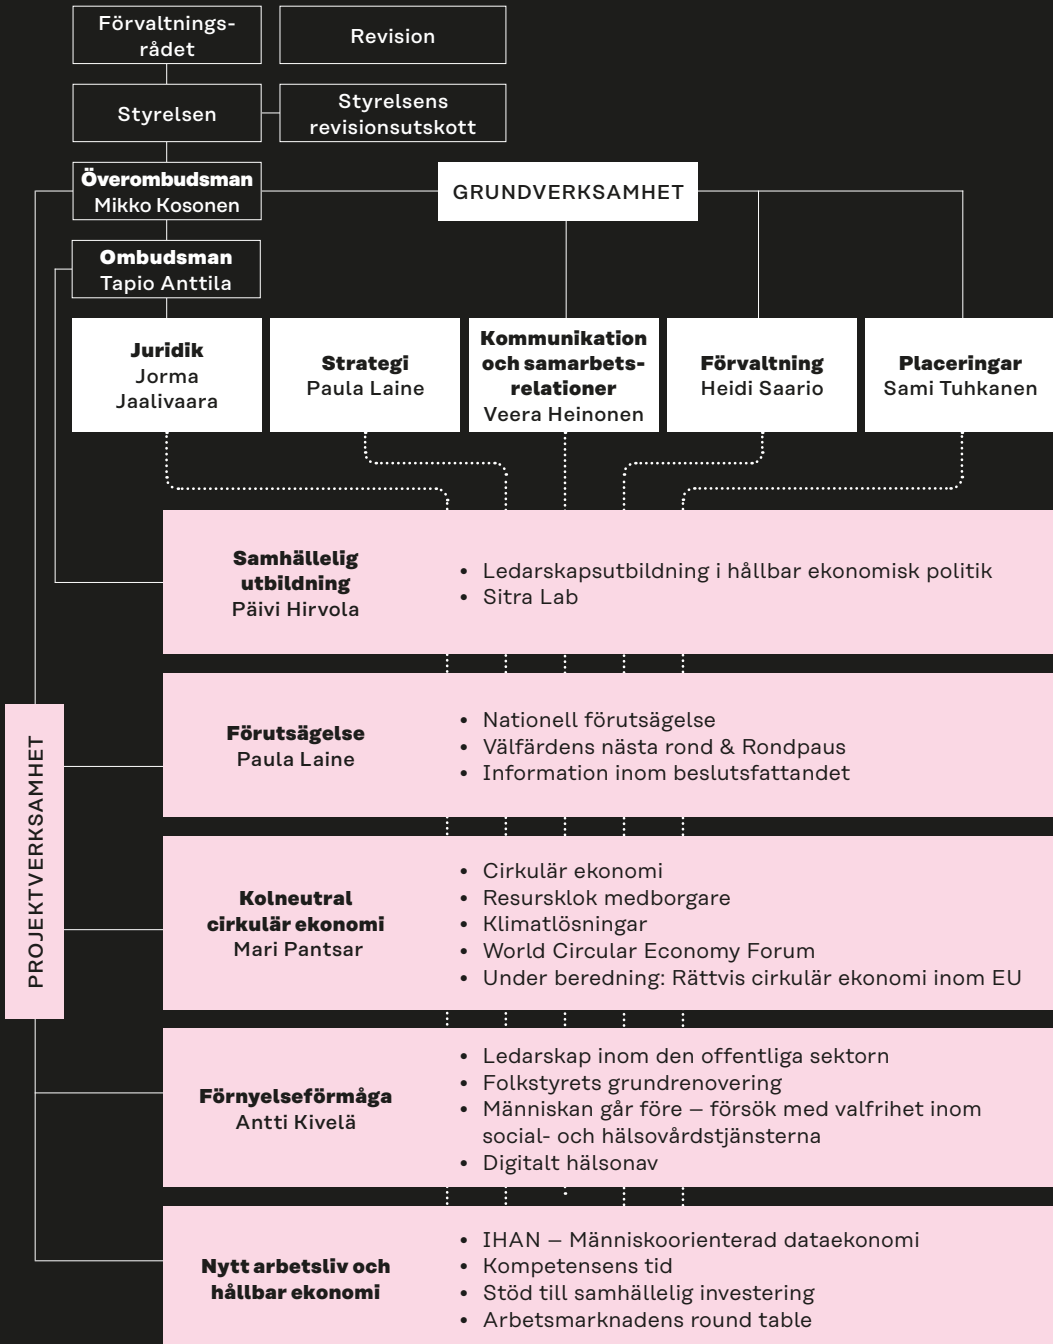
Förvaltningsrådet

Revision

Styrelsen

Styrelsens revisionsutskott

Överombudsman
Mikko Kosonen

GRUNDVERKSAMHET

Ombudsman
Tapio Anttila

Juridik
Jorma Jaalivaara

Strategi
Paula Laine

Kommunikation och samarbetsrelationer
Veera Heinonen

Förvaltning
Heidi Saario

Placeringar
Sami Tuhkanen

PROJEKTVERKSAMHET

Samhällelig utbildning
Päivi Hirvola

• Ledarskapsutbildning i hållbar ekonomisk politik
• Sitra Lab

Förutsägelse
Paula Laine

• Nationell förutsägelse
• Välfärdens nästa rond & Rondpaus
• Information inom beslutsfattandet

Kolneutral cirkulär ekonomi
Mari Pantsar

• Cirkulär ekonomi
• Resursklok medborgare
• Klimatlösningar
• World Circular Economy Forum
• Under beredning: Rättvis cirkulär ekonomi inom EU

Förnyelseförmåga
Antti Kivelä

• Ledarskap inom den offentliga sektorn
• Folkstyrets grundrenovering
• Människan går före – försök med valfrihet inom social- och hälsovårdstjänsterna
• Digitalt hälsonav

Nytt arbetsliv och hållbar ekonomi

• IHAN – Människoorienterad dataekonomi
• Kompetensens tid
• Stöd till samhällelig investering
• Arbetsmarknadens round table